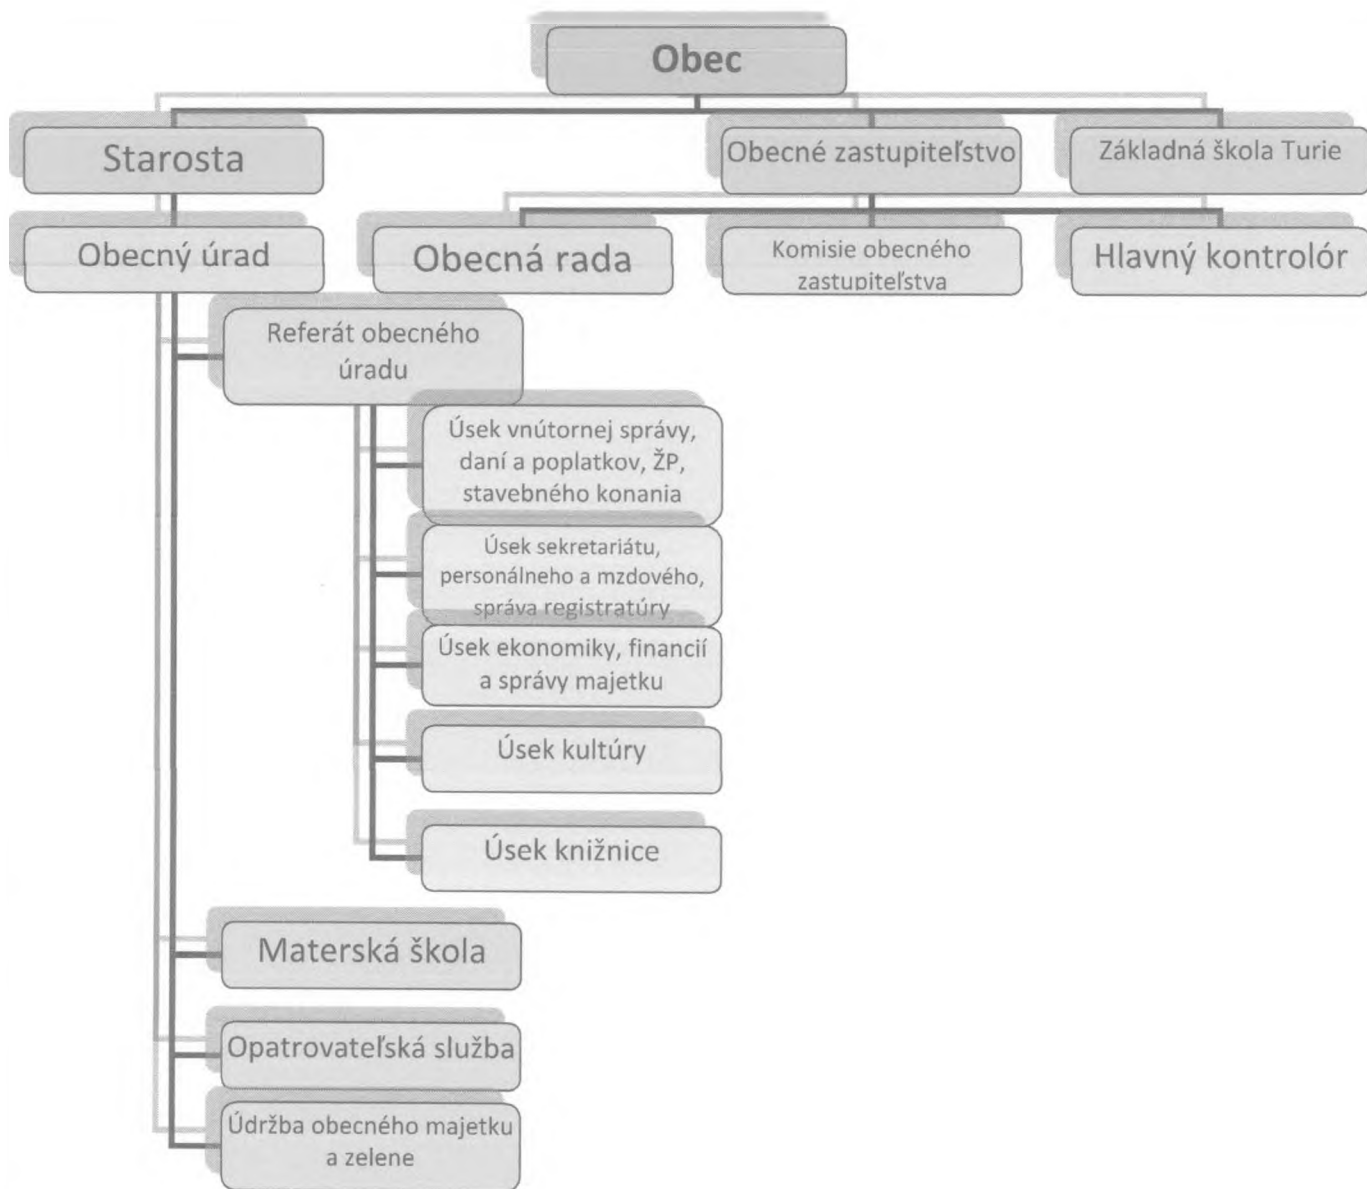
Obec

Starosta

Obecné zastupiteľstvo

Základná škola Turie

Obecný úrad

Obecná rada

Komisie obecného zastupiteľstva

Hlavný kontrolór

Referát obecného úradu

Úsek vnútornej správy, daní a poplatkov, ŽP, stavebného konania

Úsek sekretariátu, personálneho a mzdového, správa registratúry

Úsek ekonomiky, financií a správy majetku

Úsek kultúry

Úsek knižnice

Materská škola

Opatrovateľská služba

Údržba obecného majetku a zelene